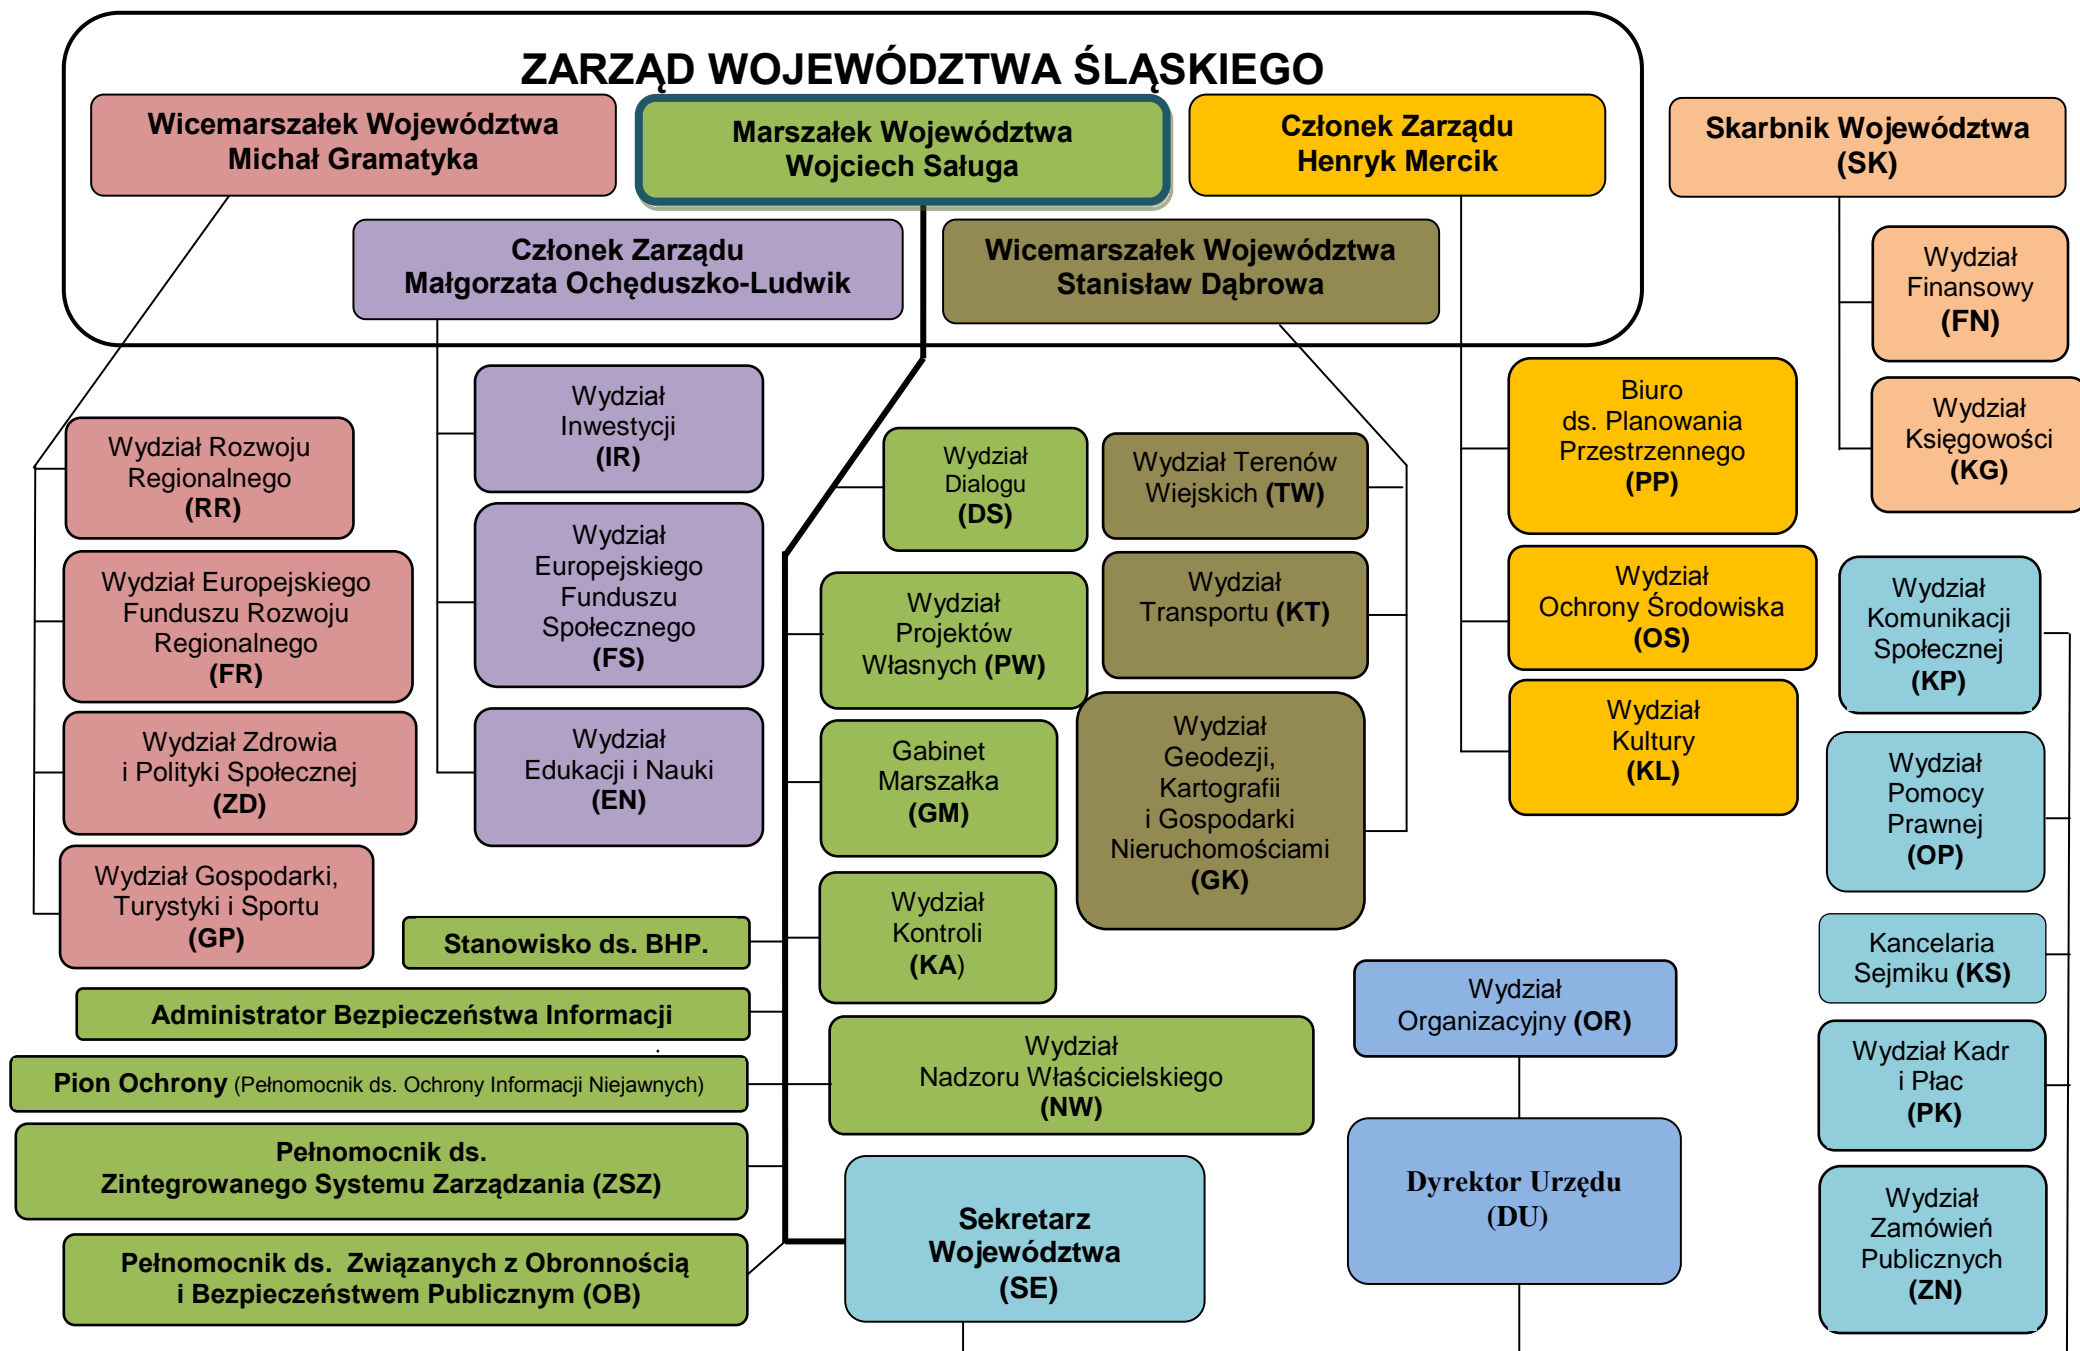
ZARZĄD WOJEWÓDZTWA ŚLĄSKIEGO

Wicemarszałek Województwa Michał Gramatyka

Marszałek Województwa Wojciech Saługa

Członek Zarządu Henryk Mercik

Skarbnik Województwa (SK)

Członek Zarządu Małgorzata Ochęduszko-Ludwik

Wicemarszałek Województwa Stanisław Dąbrowa

Wydział Finansowy (FN)

Wydział Księgowości (KG)

Wydział Rozwoju Regionalnego (RR)

Wydział Europejskiego Funduszu Rozwoju Regionalnego (FR)

Wydział Zdrowia i Polityki Społecznej (ZD)

Wydział Gospodarki, Turystyki i Sportu (GP)

Wydział Inwestycji (IR)

Wydział Europejskiego Funduszu Społecznego (FS)

Wydział Edukacji i Nauki (EN)

Wydział Dialogu (DS)

Wydział Projektów Własnych (PW)

Gabinet Marszałka (GM)

Wydział Kontroli (KA)

Wydział Terenów Wiejskich (TW)

Wydział Transportu (KT)

Wydział Geodezji, Kartografii i Gospodarki Nieruchomościami (GK)

Biuro ds. Planowania Przestrzennego (PP)

Wydział Ochrony Środowiska (OS)

Wydział Kultury (KL)

Wydział Komunikacji Społecznej (KP)

Wydział Pomocy Prawnej (OP)

Kancelaria Sejmiku (KS)

Wydział Kadr i Płac (PK)

Wydział Zamówień Publicznych (ZN)

Stanowisko ds. BHP.

Administrator Bezpieczeństwa Informacji

Pion Ochrony (Pełnomocnik ds. Ochrony Informacji Niejawnych)

Pełnomocnik ds. Zintegrowanego Systemu Zarządzania (ZSZ)

Pełnomocnik ds. Związanych z Obronnością i Bezpieczeństwem Publicznym (OB)

Wydział Nadzoru Właścicielskiego (NW)

Wydział Organizacyjny (OR)

Sekretarz Województwa (SE)

Dyrektor Urzędu (DU)